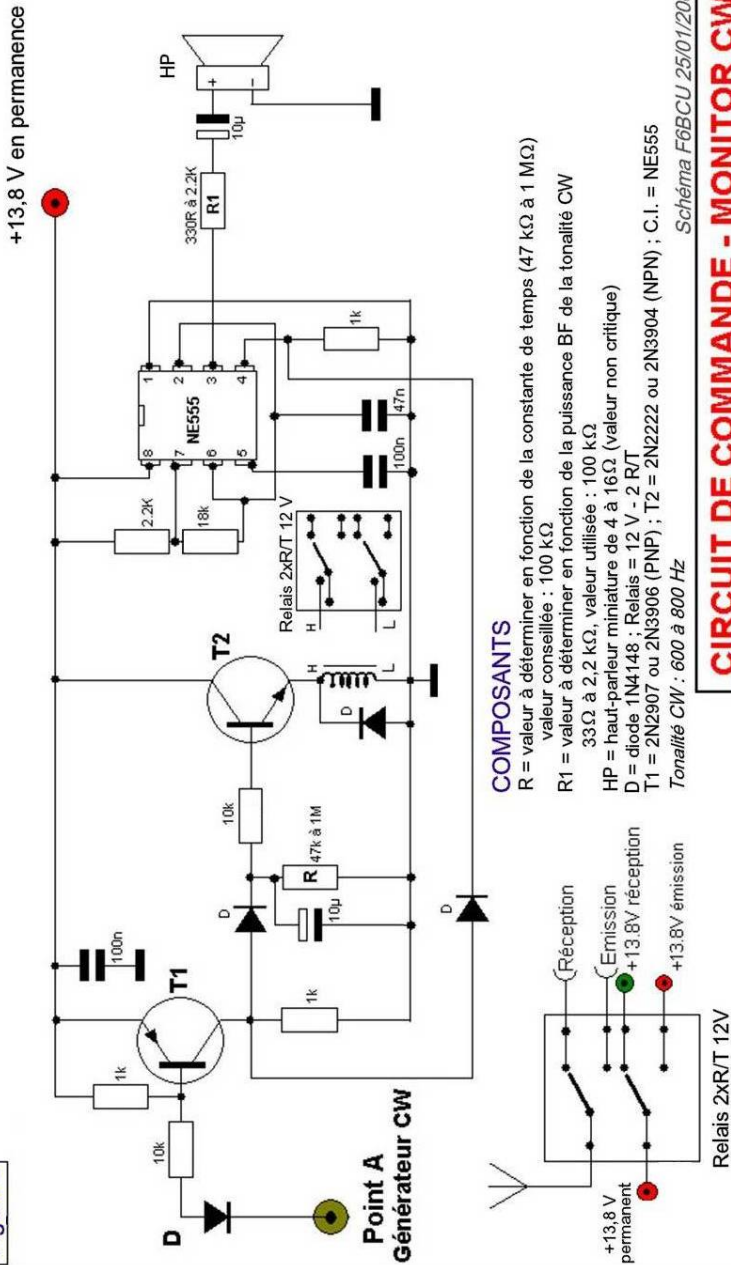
+13,8 V en permanence

HP

+

-

10µ

330R à 2.2K

R1

1k

1

2

3

4

8

7

6

5

NE555

47n

100n

2.2K

18k

Relais 2xR/T 12 V

H

L

T2

H

L

D

10k

R

47k à 1M

10µ

D

D

100n

T1

1k

1k

10k

D

Point A

Générateur CW

Réception

Emission

+13.8V réception

+13.8V émission

+13,8 V permanent

Relais 2xR/T 12V

COMPOSANTS

R = valeur à déterminer en fonction de la constante de temps (47 kΩ à 1 MΩ)
valeur conseillée : 100 kΩ

R1 = valeur à déterminer en fonction de la puissance BF de la tonalité CW
33Ω à 2,2 kΩ, valeur utilisée : 100 kΩ

HP = haut-parleur miniature de 4 à 16Ω (valeur non critique)

D = diode 1N4148 ; Relais = 12 V - 2 R/T

T1 = 2N2907 ou 2N3906 (PNP) ; T2 = 2N2222 ou 2N3904 (NPN) ; C.I. = NE555

Tonalité CW : 600 à 800 Hz

Schéma F6BCU 25/01/20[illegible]

CIRCUIT DE COMMANDE - MONITOR CW